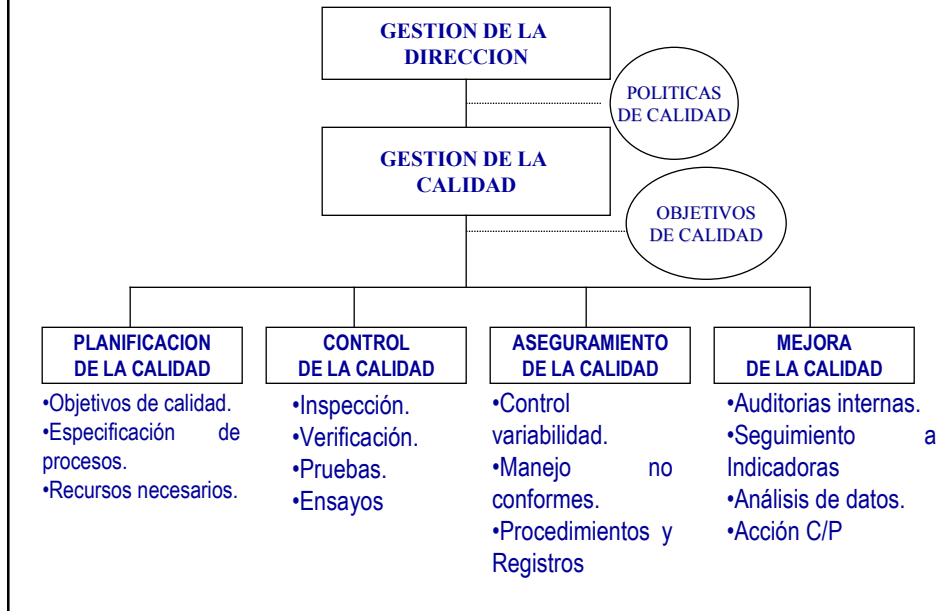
GESTION DE LA DIRECCION

POLITICAS DE CALIDAD

GESTION DE LA CALIDAD

OBJETIVOS DE CALIDAD

PLANIFICACION DE LA CALIDAD

•Objetivos de calidad.
•Especificación de procesos.
•Recursos necesarios.

CONTROL DE LA CALIDAD

•Inspección.
•Verificación.
•Pruebas.
•Ensayos

ASEGURAMIENTO DE LA CALIDAD

•Control variabilidad.
•Manejo no conformes.
•Procedimientos y Registros

MEJORA DE LA CALIDAD

•Auditorias internas.
•Seguimiento a Indicadoras
•Análisis de datos.
•Acción C/P